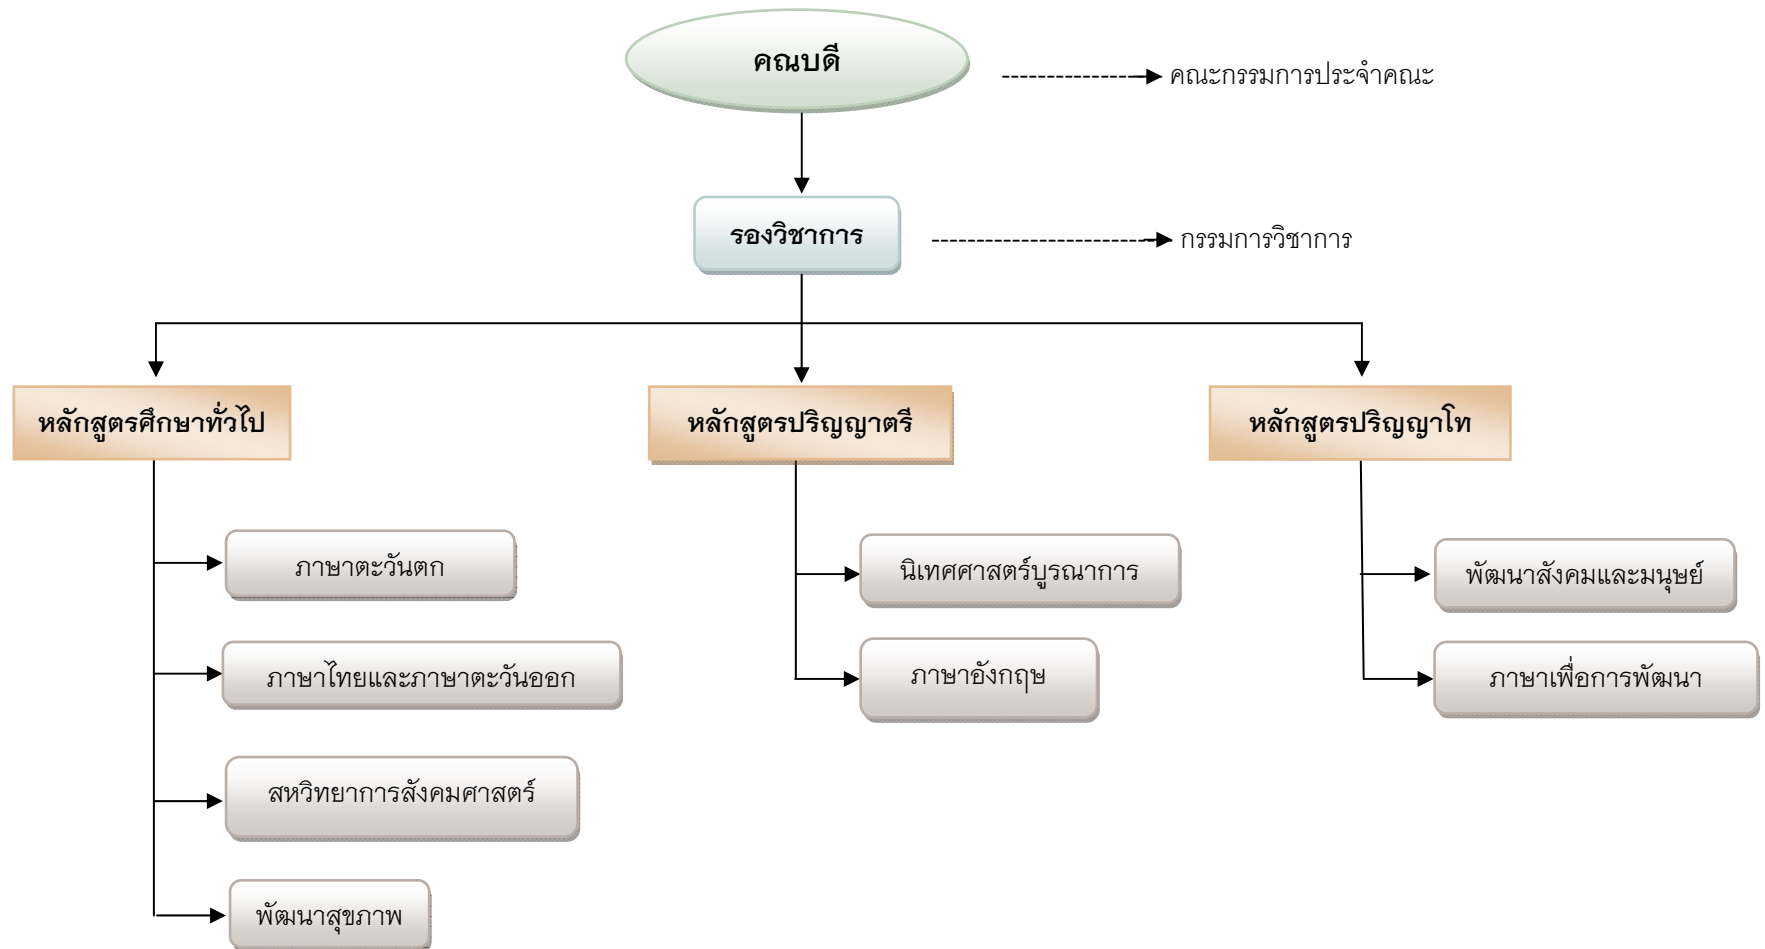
คณบดี

คณะกรรมการประจำคณะ

รองวิชาการ

กรรมการวิชาการ

หลักสูตรศึกษาทั่วไป

หลักสูตรปริญญาตรี

หลักสูตรปริญญาโท

ภาษาตะวันตก

ภาษาไทยและภาษาตะวันออก

สหวิทยาการสังคมศาสตร์

พัฒนาสุขภาพ

นิเทศศาสตร์บูรณาการ

ภาษาอังกฤษ

พัฒนาสังคมและมนุษย์

ภาษาเพื่อการพัฒนา